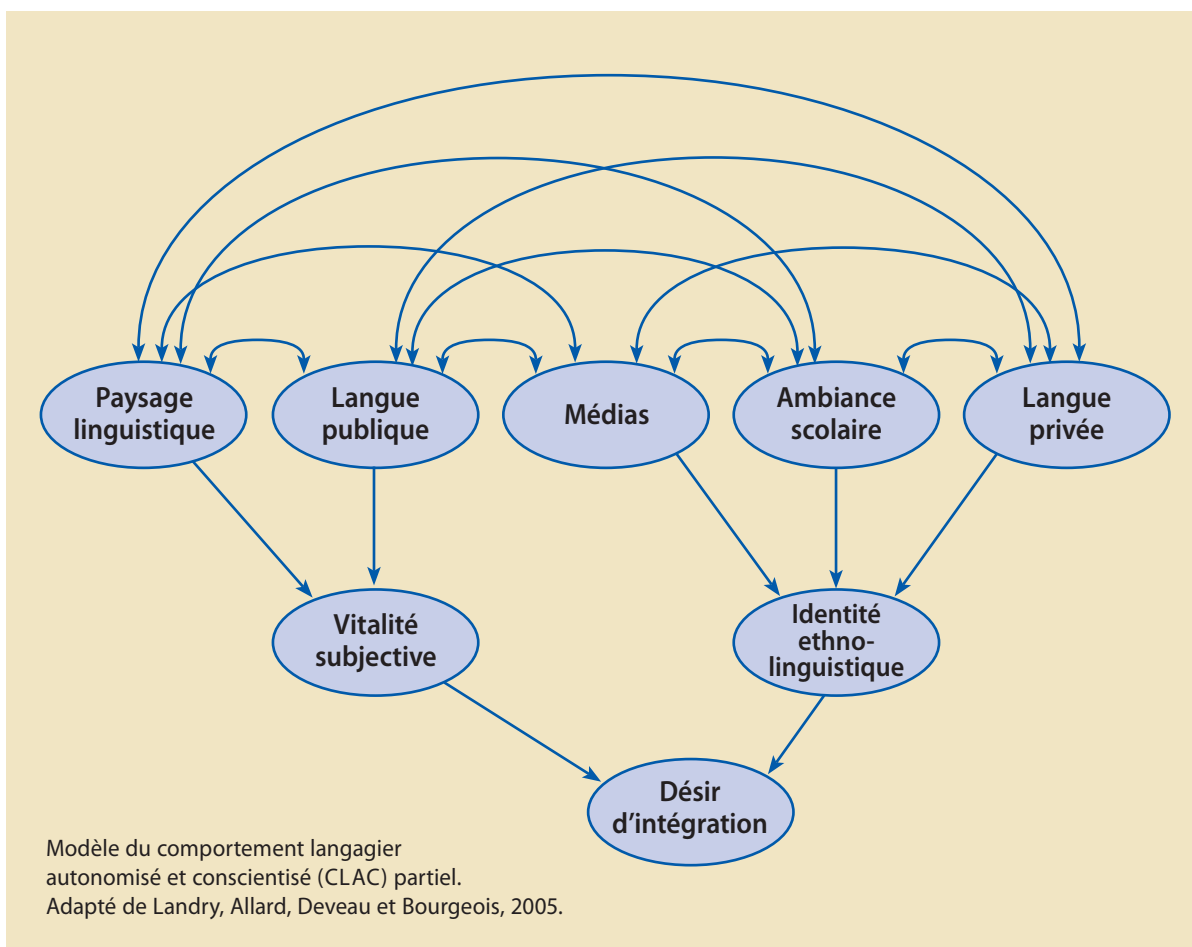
Paysage linguistique

Langue publique

Médias

Ambiance scolaire

Langue privée

Vitalité subjective

Identité ethnolinguistique

Désir d'intégration

Modèle du comportement langagier autonomisé et conscientisé (CLAC) partiel.
Adapté de Landry, Allard, Deveau et Bourgeois, 2005.